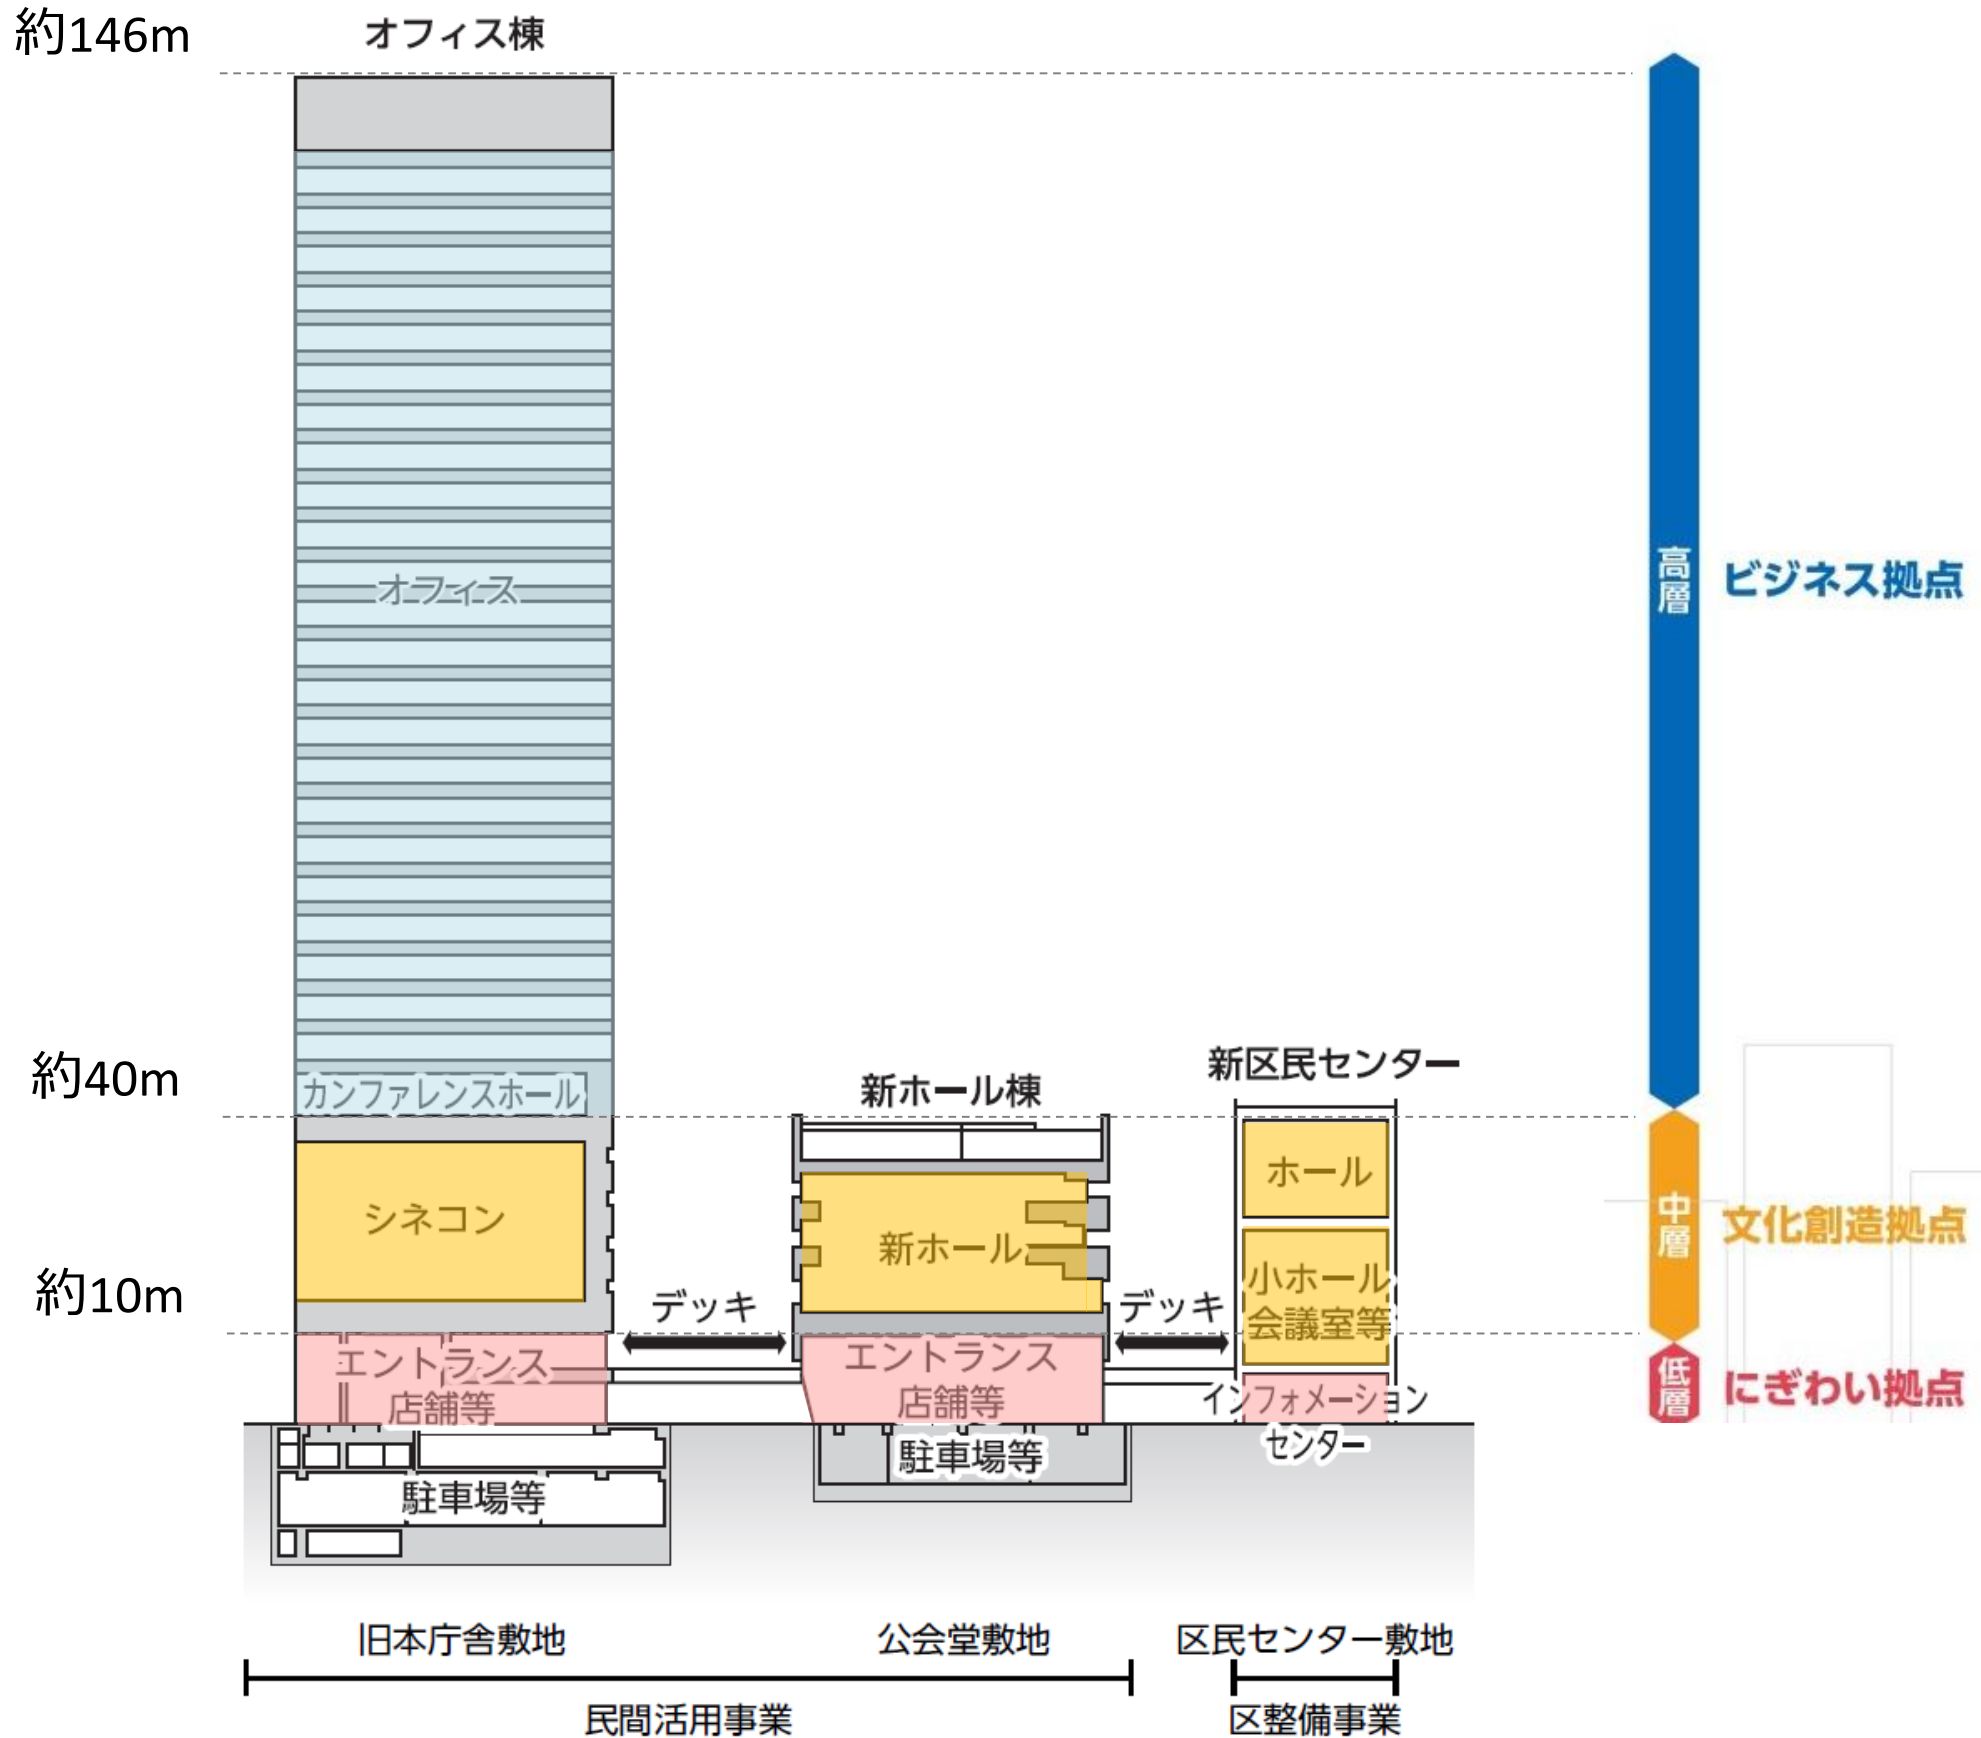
約146m

オフィス棟

オフィス

カンファレンスホール

約40m

シネコン

約10m

エントランス
店舗等

駐車場等

デッキ

新ホール棟

新ホール

エントランス
店舗等

駐車場等

デッキ

新区民センター

ホール

小ホール
会議室等

インフォメーション
センター

高層 ビジネス拠点

中層 文化創造拠点

低層 にぎわい拠点

旧本庁舎敷地

公会堂敷地

区民センター敷地

民間活用事業

区整備事業